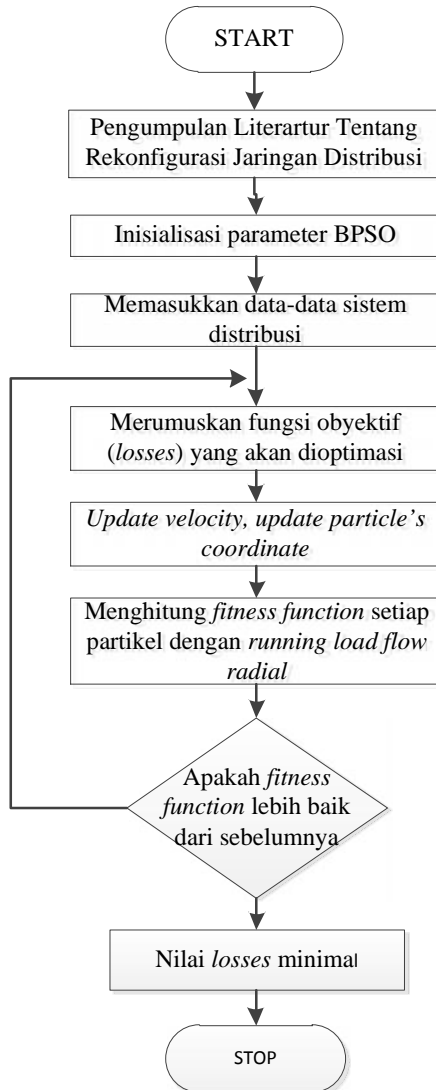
START

Pengumpulan Literartur Tentang Rekonfigurasi Jaringan Distribusi

Inisialisasi parameter BPSO

Memasukkan data-data sistem distribusi

Merumuskan fungsi obyektif (losses) yang akan dioptimasi

Update velocity, update particle's coordinate

Menghitung fitness function setiap partikel dengan running load flow radial

Apakah fitness function lebih baik dari sebelumnya

Nilai losses minimal

STOP